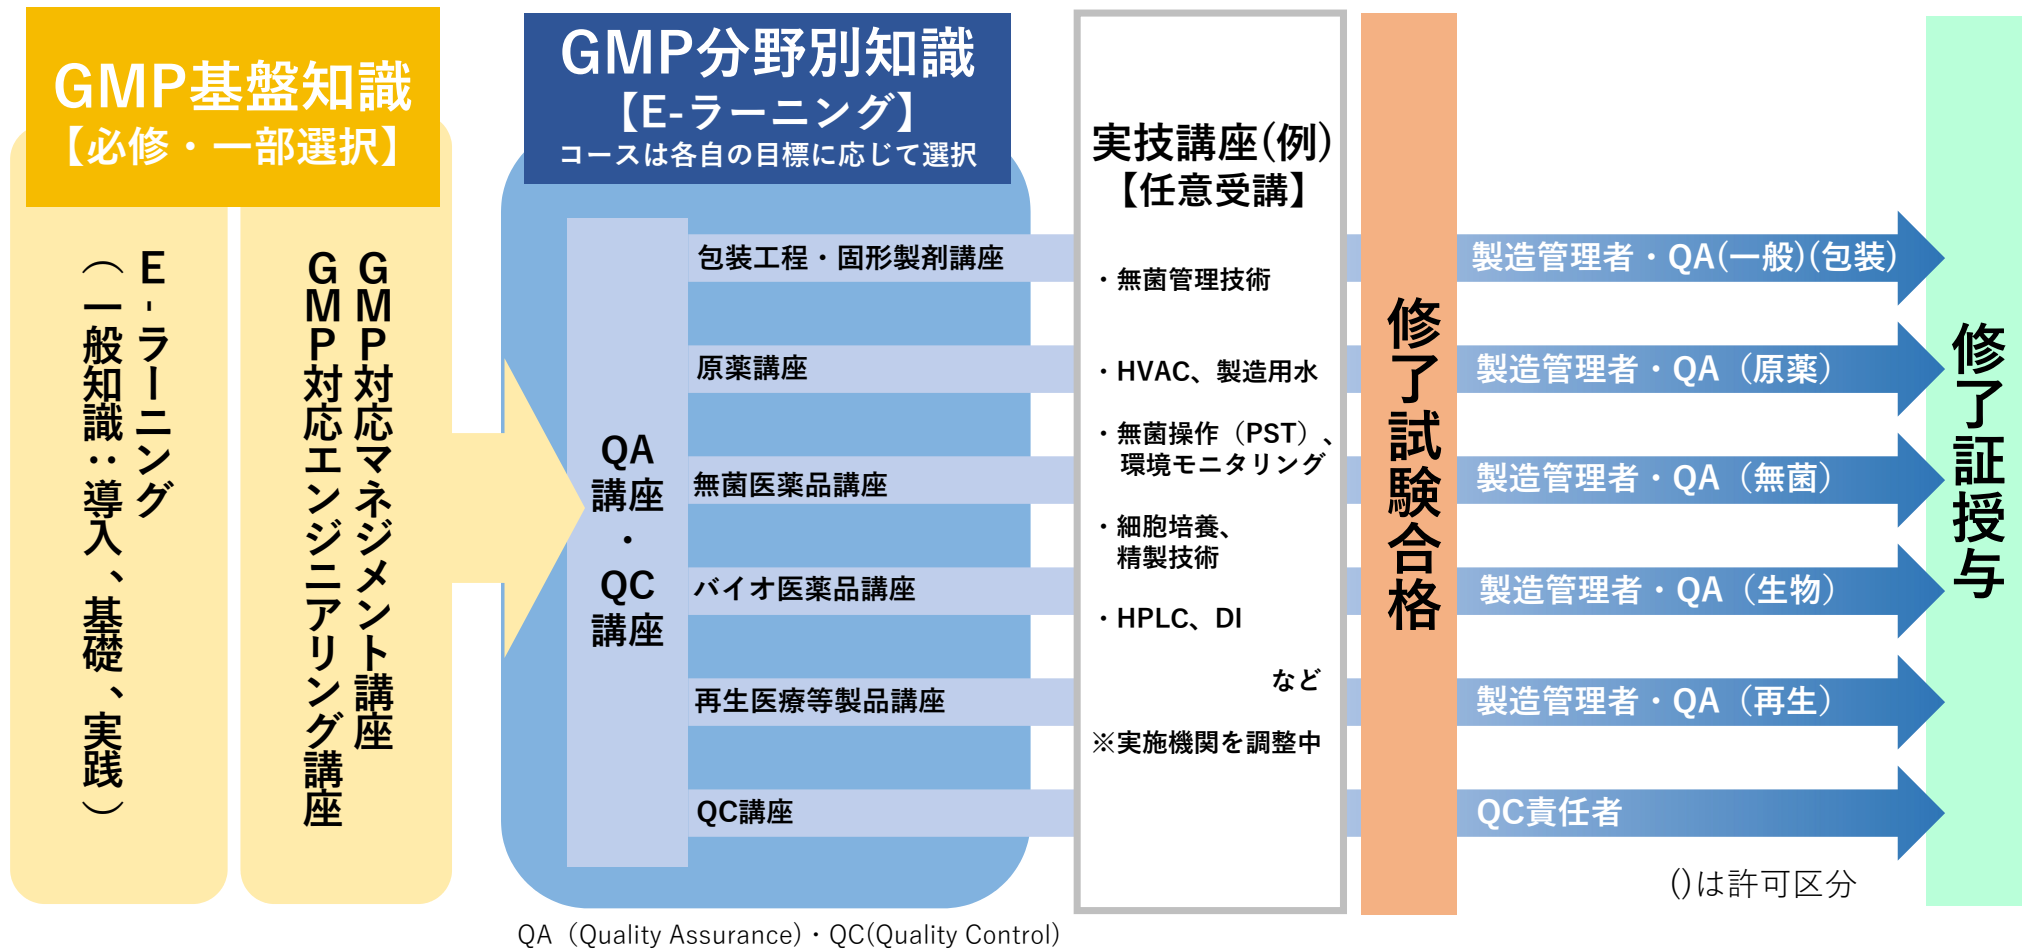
GMP基盤知識
【必修・一部選択】

E-ラーニング（一般知識：導入、基礎、実践）

GMPマネジメント講座

GMP対応エンジニアリング講座

GMP分野別知識
【E-ラーニング】
コースは各自の目標に応じて選択

QA講座・QC講座

包装工程・固形製剤講座

原薬講座

無菌医薬品講座

バイオ医薬品講座

再生医療等製品講座

QC講座

実技講座(例)
【任意受講】

・無菌管理技術

・HVAC、製造用水

・無菌操作（PST）、環境モニタリング

・細胞培養、精製技術

・HPLC、DI

など

※実施機関を調整中

修了試験合格

製造管理者・QA(一般)(包装)

製造管理者・QA（原薬）

製造管理者・QA（無菌）

製造管理者・QA（生物）

製造管理者・QA（再生）

QC責任者

修了証授与

()は許可区分

QA（Quality Assurance）・QC(Quality Control)